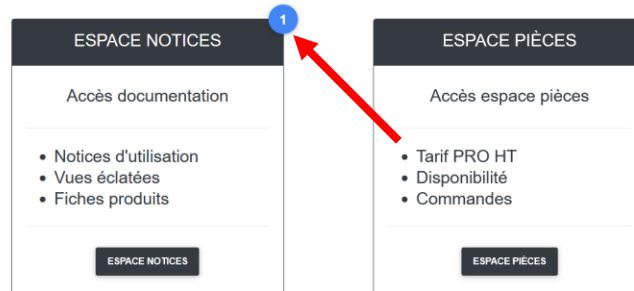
1

ESPACE NOTICES

Accès documentation

- Notices d'utilisation
- Vues éclatées
- Fiches produits

ESPACE NOTICES

ESPACE PIÈCES

Accès espace pièces

- Tarif PRO HT
- Disponibilité
- Commandes

ESPACE PIÈCES